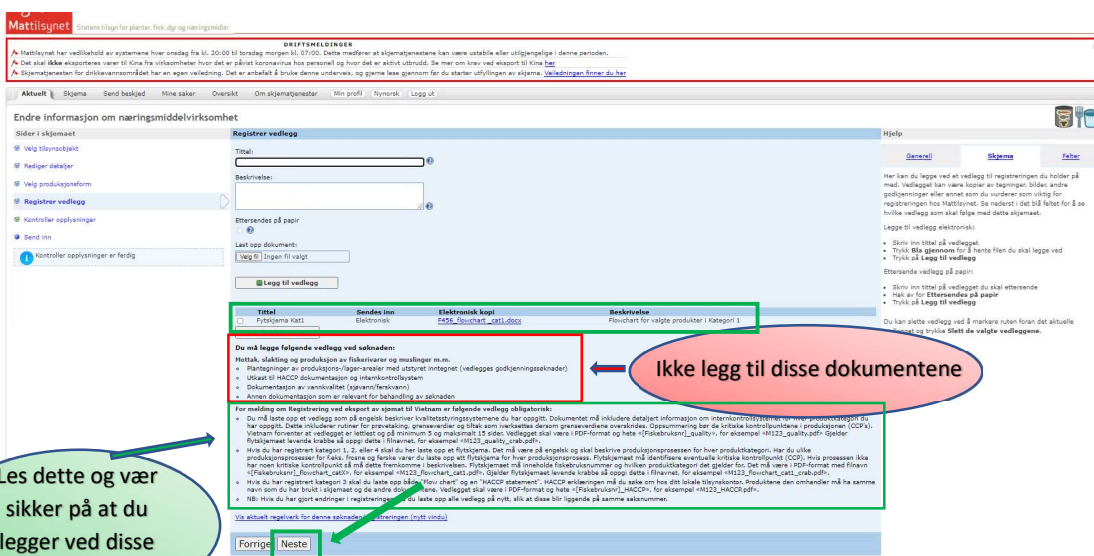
Mattilsynet Statens tilsyn for planter, fisk, dyr og næringsmidler

DRIFTSMELDINGER
Mattilsynet har vedlikehold av systemene hver onsdag fra kl. 20:00 til torsdag morgen kl. 07:00. Dette medfører at skjematjenestene kan være ustabile eller utilgjengelige i denne perioden.
Det skal ikke eksporteres varer til Kina fra virksomheter hvor det er påvist koronavirus hos personell og hvor det er aktivt utbrudd. Se mer om krav ved eksport til Kina her
Skjematjenesten for drikkevannsområdet har en egen veiledning. Det er anbefalt å bruke denne underveis, og gjerne lese gjennom før du starter utfyllingen av skjema. Veiledningen finner du her

Aktuelt | Skjema | Send beskjed | Mine saker | Oversikt | Om skjematjenester | Min profil | Nynorsk | Logg ut

Endre informasjon om næringsmiddelvirksomhet

Sider i skjemaet
Velg tilsynsobjekt
Rediger detaljer
Velg produksjonsform
Registrer vedlegg
Kontroller opplysninger
Send inn
Kontroller opplysninger er ferdig

Registrer vedlegg
Tittel:
Beskrivelse:
Ettersendes på papir
Last opp dokument:
Velg fil Ingen fil valgt
Legg til vedlegg

| Tittel | Sendes inn | Elektronisk kopi | Beskrivelse |
|---|---|---|---|
| Flytskjema Kat1 | Elektronisk | F456_flowchart_cat1.docx | Flowchart for valgte produkter i Kategori 1 |

Du må legge følgende vedlegg ved søknaden:
Mottak, slakting og produksjon av fiskerivarer og muslinger m.m.
• Plantegninger av produksjons-/lager-arealer med utstyret inntegnet (vedlegges godkjenningssøknader)
• Utkast til HACCP dokumentasjon og internkontrollsystem
• Dokumentasjon av vannkvalitet (sjøvann/ferskvann)
• Annen dokumentasjon som er relevant for behandling av søknaden

Ikke legg til disse dokumentene

For melding om Registrering ved eksport av sjømat til Vietnam er følgende vedlegg obligatorisk:
• Du må laste opp et vedlegg som på engelsk beskriver kvalitetsstyringssystemene du har oppgitt. Dokumentet må inkludere detaljert informasjon om internkontrollsystemet for hver produktkategori du har oppgitt. Dette inkluderer rutiner for prøvetaking, grenseverdier og tiltak som iverksettes dersom grenseverdiene overskrides. Oppsummering bør de kritiske kontrollpunktene i produksjonen (CCP's). Vietnam forventer at vedlegget er lettlest og på minimum 5 og maksimalt 15 sider. Vedlegget skal være i PDF-format og hete «[Fiskebruksnr]_quality», for eksempel «M123_quality.pdf» Gjelder flytskjemaet levende krabbe så oppgi dette i filnavnet, for eksempel «M123_quality_crab.pdf».
• Hvis du har registrert kategori 1, 2, eller 4 skal du her laste opp et flytskjema. Det må være på engelsk og skal beskrive produksjonsprosessen for hver produktkategori. Har du ulike produksjonsprosesser for f.eks. frosne og ferske varer du laste opp et flytskjema for hver produksjonsprosess. Flytskjemaet må identifisere eventuelle kritiske kontrollpunkt (CCP). Hvis prosessen ikke har noen kritiske kontrollpunkt så må dette fremkomme i beskrivelsen. Flytskjemaet må inneholde fiskebruksnummer og hvilken produktkategori det gjelder for. Det må være i PDF-format med filnavn «[Fiskebruksnr]_flowchart_catX», for eksempel «M123_flowchart_cat1.pdf». Gjelder flytskjemaet levende krabbe så oppgi dette i filnavnet, for eksempel «M123_flowchart_cat1_crab.pdf».
• Hvis du har registrert kategori 3 skal du laste opp både "Flow chart" og en "HACCP statement". HACCP erklæringen må du søke om hos ditt lokale tilsynskontor. Produktene den omhandler må ha samme navn som du har brukt i skjemaet og de andre dokumentene. Vedlegget skal være i PDF-format og hete «[Fiskebruksnr]_HACCP», for eksempel «M123_HACCP.pdf».
• NB: Hvis du har gjort endringer i registreringen du laste opp alle vedlegg på nytt, slik at disse blir liggende på samme saksnummer.

Vis aktuelt regelverk for denne søknaden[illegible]eringen (nytt vindu)

Les dette og vær sikker på at du legger ved disse

Forrige Neste

Hjelp
Generell | Skjema | Felter
Her kan du legge ved et vedlegg til registreringen du holder på med. Vedlegget kan være kopier av tegninger, bilder, andre godkjenninger eller annet som du vurderer som viktig for registreringen hos Mattilsynet. Se nederst i det blå feltet for å se hvilke vedlegg som skal følge med dette skjemaet.
Legge til vedlegg elektronisk:
• Skriv inn tittel på vedlegget
• Trykk Bla gjennom for å hente filen du skal legge ved
• Trykk på Legg til vedlegg
Ettersende vedlegg på papir:
• Skriv inn tittel på vedlegget du skal ettersende
• Hak av for Ettersendes på papir
• Trykk på Legg til vedlegg
Du kan slette vedlegg ved å markere ruten foran det aktuelle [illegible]egget og trykke Slett de valgte vedleggene.